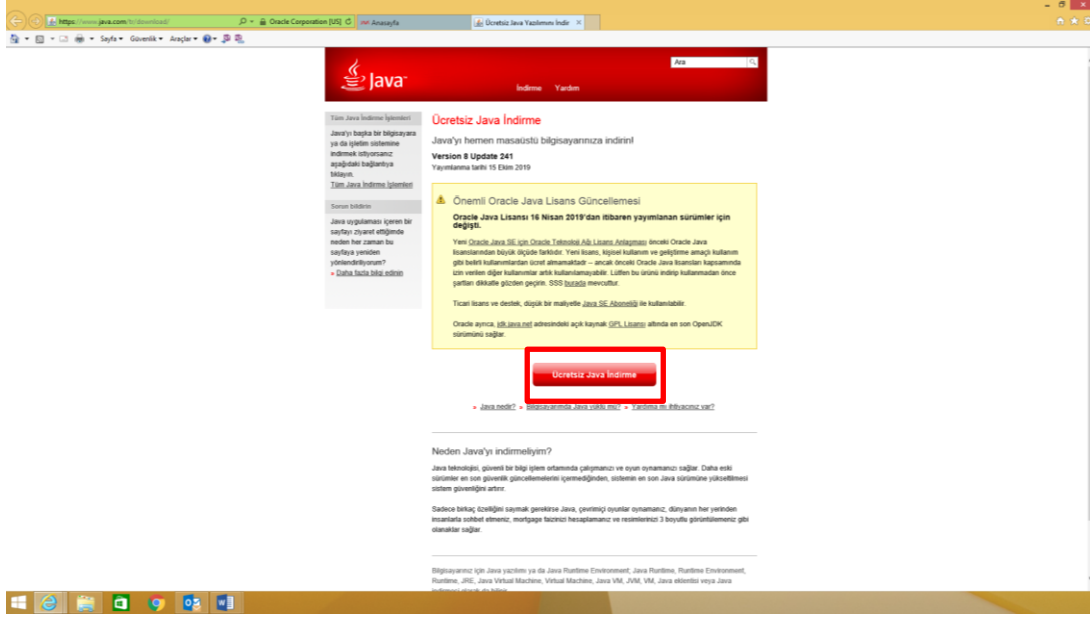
https://www.java.com/tr/download/
Oracle Corporation [US]
Anasayfa
Ücretsiz Java Yazılımını İndir ×
Sayfa ▾ Güvenlik ▾ Araçlar ▾

Java
Ara
İndirme Yardım

Tüm Java İndirme İşlemleri
Java'yı başka bir bilgisayara ya da işletim sistemine indirmek istiyorsanız aşağıdaki bağlantıya tıklayın.
Tüm Java İndirme İşlemleri

Sorun bildirin
Java uygulaması içeren bir sayfayı ziyaret ettiğimde neden her zaman bu sayfaya yeniden yönlendiriliyorum?
» Daha fazla bilgi edinin

Ücretsiz Java İndirme
Java'yı hemen masaüstü bilgisayarınıza indirin!
Version 8 Update 241
Yayımlanma tarihi 15 Ekim 2019

Önemli Oracle Java Lisans Güncellemesi
Oracle Java Lisansı 16 Nisan 2019'dan itibaren yayımlanan sürümler için değişti.
Yeni Oracle Java SE için Oracle Teknoloji Ağı Lisans Anlaşması önceki Oracle Java lisanslarından büyük ölçüde farklıdır. Yeni lisans, kişisel kullanım ve geliştirme amaçlı kullanım gibi belirli kullanımlardan ücret almamaktadır -- ancak önceki Oracle Java lisansları kapsamında izin verilen diğer kullanımlar artık kullanılamayabilir. Lütfen bu ürünü indirip kullanmadan önce şartları dikkatle gözden geçirin. SSS burada mevcuttur.
Ticari lisans ve destek, düşük bir maliyetle Java SE Aboneliği ile kullanılabilir.
Oracle ayrıca, jdk.java.net adresindeki açık kaynak GPL Lisansı altında en son OpenJDK sürümünü sağlar.

Ücretsiz Java İndirme

» Java nedir? » Bilgisayarımda Java yüklü mü? » Yardıma mı ihtiyacınız var?

Neden Java'yı indirmeliyim?
Java teknolojisi, güvenli bir bilgi işlem ortamında çalışmanızı ve oyun oynamanızı sağlar. Daha eski sürümler en son güvenlik güncellemelerini içermediğinden, sistemin en son Java sürümüne yükseltilmesi sistem güvenliğini artırır.
Sadece birkaç özelliği saymak gerekirse Java, çevrimiçi oyunlar oynamanız, dünyanın her yerinden insanlarla sohbet etmeniz, mortgage faizinizi hesaplamanız ve resimlerinizi 3 boyutlu görüntülemeniz gibi olanaklar sağlar.

Bilgisayarınız için Java yazılımı ya da Java Runtime Environment, Java Runtime, Runtime Environment, Runtime, JRE, Java Virtual Machine, Virtual Machine, Java VM, JVM, VM, Java eklentisi veya Java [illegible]